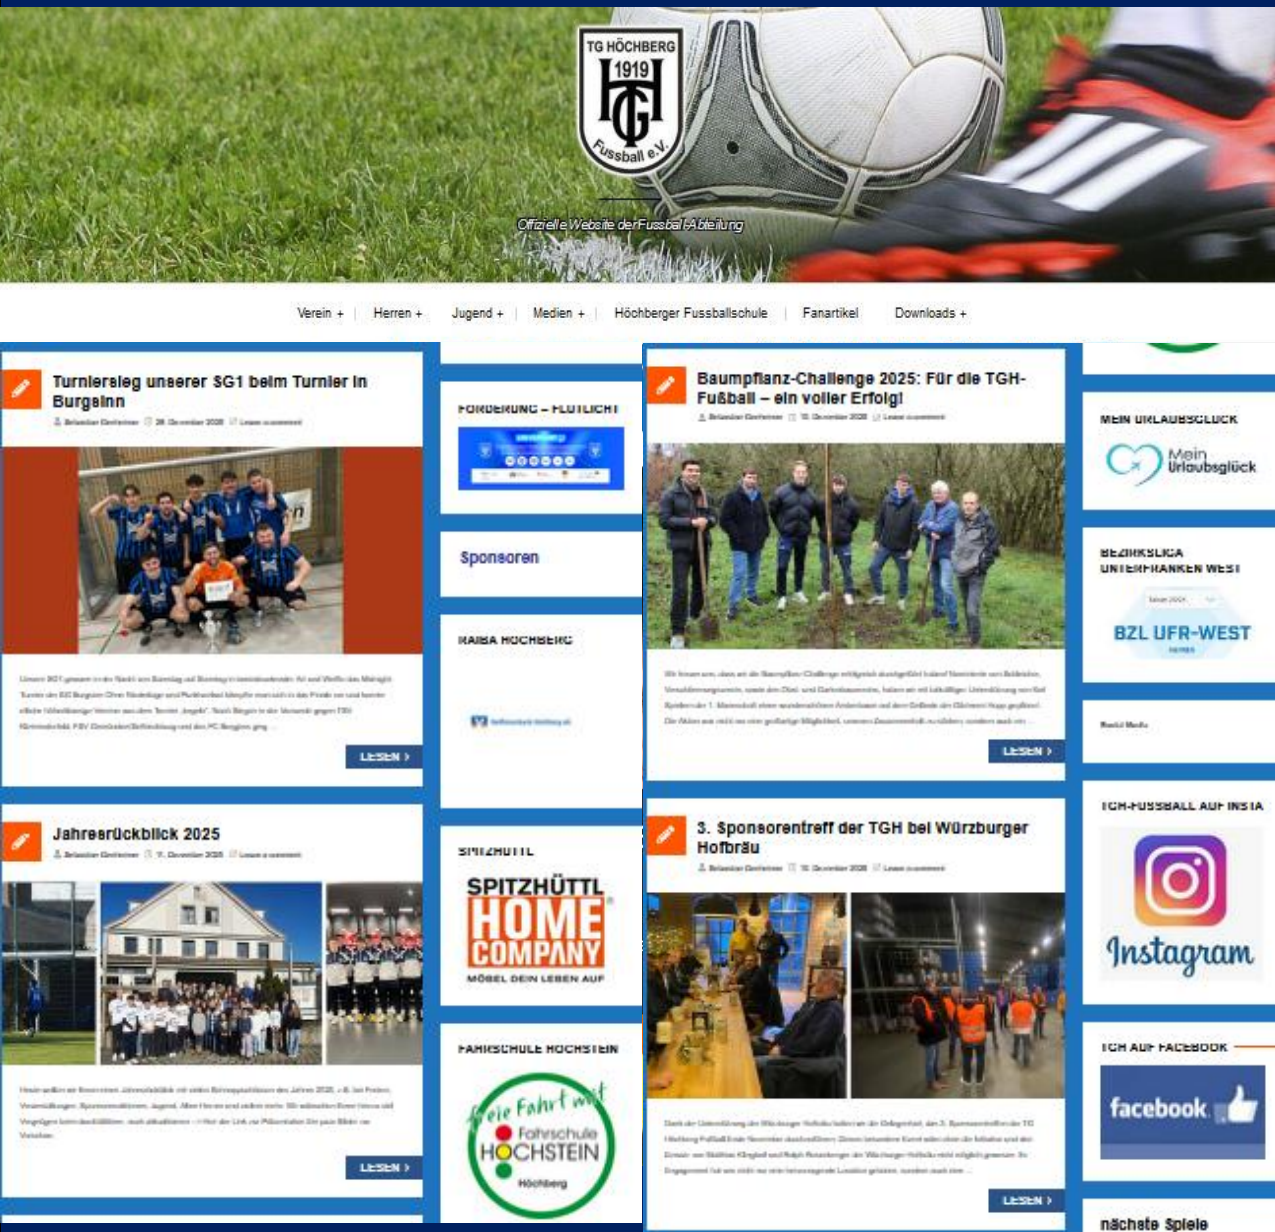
TG HÖCHBERG 1919 HG Fussball e.V.

Offizielle Website der Fussball-Abteilung

Verein + | Herren + | Jugend + | Medien + | Höchberger Fussballschule | Fanartikel | Downloads +

Turniersieg unserer SG1 beim Turnier in Burgsinn

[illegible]

LESEN ›

Jahresrückblick 2025

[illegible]

LESEN ›

FÖRDERUNG – FLUTLICHT

Sponsoren

RAIBA HÖCHBERG

SPITZHÜTTL

SPITZHÜTTL HOME COMPANY MÖBEL DEIN LEBEN AUF

FAHRSCHULE HÖCHSTEIN

freie Fahrt mit Fahrschule HÖCHSTEIN Höchberg

Baumpflanz-Challenge 2025: Für die TGH-Fußball – ein voller Erfolg!

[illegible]

LESEN ›

3. Sponsorentreff der TGH bei Würzburger Hofbräu

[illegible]

LESEN ›

MEIN URLAUBSGLÜCK

Mein Urlaubsglück

BEZIRKSLIGA UNTERFRANKEN WEST

BZL UFR-WEST

Social Media

TGH-FUSSBALL AUF INSTA

Instagram

TGH AUF FACEBOOK

facebook

nächste Spiele